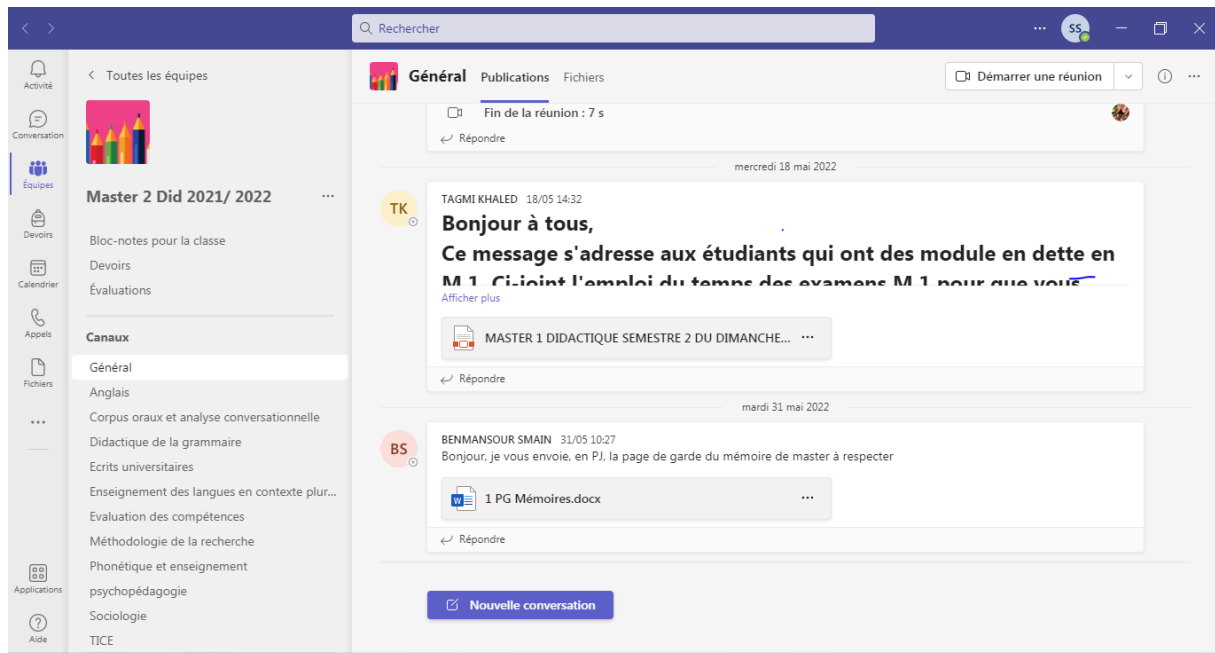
Rechercher

SS

Activité
Conversation
Équipes
Devoirs
Calendrier
Appels
Fichiers
...
Applications
Aide

< Toutes les équipes

Master 2 Did 2021/ 2022 ...

Bloc-notes pour la classe
Devoirs
Évaluations

Canaux

Général
Anglais
Corpus oraux et analyse conversationnelle
Didactique de la grammaire
Ecrits universitaires
Enseignement des langues en contexte plur...
Evaluation des compétences
Méthodologie de la recherche
Phonétique et enseignement
psychopédagogie
Sociologie
TICE

Général Publications Fichiers

Démarrer une réunion

Fin de la réunion : 7 s

Répondre

mercredi 18 mai 2022

TK

TAGMI KHALED 18/05 14:32

**Bonjour à tous,**

**Ce message s'adresse aux étudiants qui ont des module en dette en M 1. Ci-joint l'emploi du temps des examens M 1 pour que vous**

Afficher plus

MASTER 1 DIDACTIQUE SEMESTRE 2 DU DIMANCHE... ...

Répondre

mardi 31 mai 2022

BS

BENMANSOUR SMAIN 31/05 10:27

Bonjour, je vous envoie, en PJ, la page de garde du mémoire de master à respecter

1 PG Mémoires.docx ...

Répondre

Nouvelle conversation